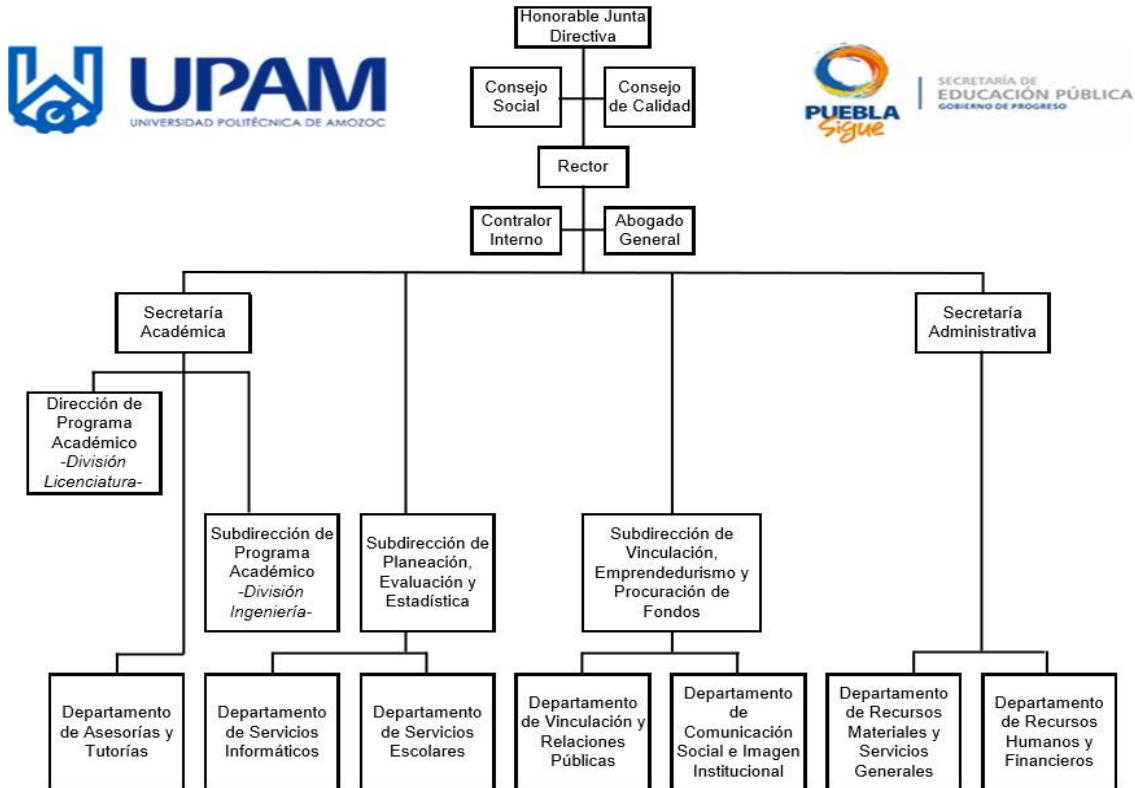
UPAM
UNIVERSIDAD POLITÉCNICA DE AMOZOC

PUEBLA Sigue
SECRETARÍA DE EDUCACIÓN PÚBLICA
GOBIERNO DE PROGRESO

Honorable Junta Directiva

Consejo Social

Consejo de Calidad

Rector

Contralor Interno

Abogado General

Secretaría Académica

Secretaría Administrativa

Dirección de Programa Académico -División Licenciatura-

Subdirección de Programa Académico -División Ingeniería-

Subdirección de Planeación, Evaluación y Estadística

Subdirección de Vinculación, Emprendedurismo y Procuración de Fondos

Departamento de Asesorías y Tutorías

Departamento de Servicios Informáticos

Departamento de Servicios Escolares

Departamento de Vinculación y Relaciones Públicas

Departamento de Comunicación Social e Imagen Institucional

Departamento de Recursos Materiales y Servicios Generales

Departamento de Recursos Humanos y Financieros